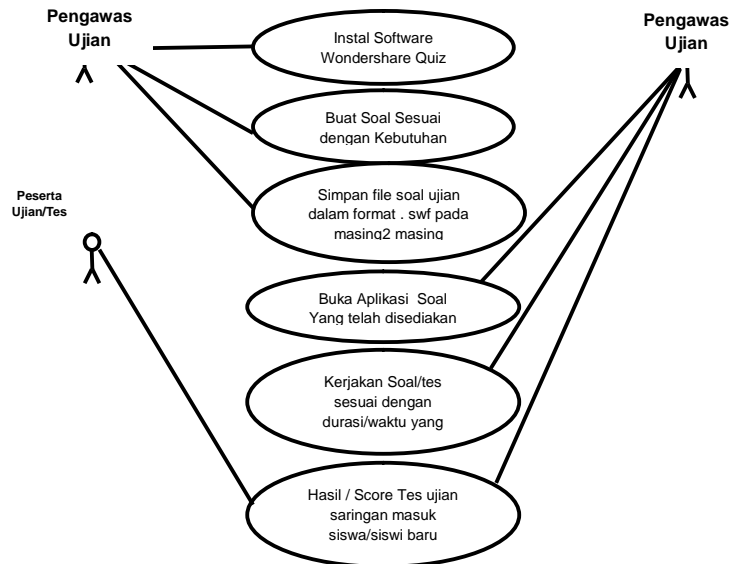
Pengawas Ujian

Pengawas Ujian

Instal Software Wondershare Quiz

Buat Soal Sesuai dengan Kebutuhan

Peserta Ujian/Tes

Simpan file soal ujian dalam format . swf pada masing2 masing

Buka Aplikasi Soal Yang telah disediakan

Kerjakan Soal/tes sesuai dengan durasi/waktu yang

Hasil / Score Tes ujian saringan masuk siswa/siswi baru